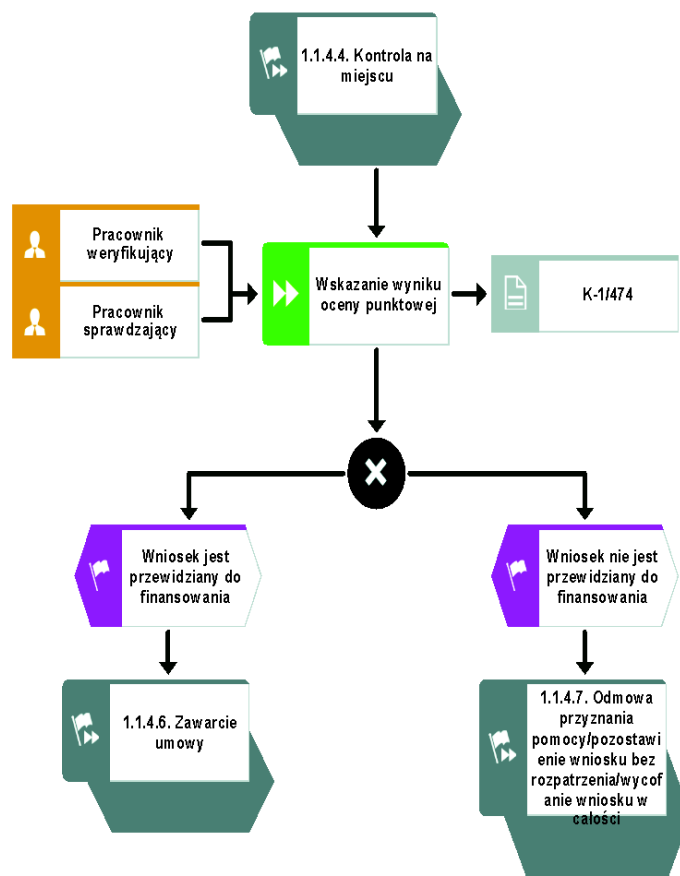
1.1.4.4. Kontrola na miejscu

Pracownik weryfikujący

Pracownik sprawdzający

Wskazanie wyniku oceny punktowej

K-1/474

Wniosek jest przewidziany do finansowania

Wniosek nie jest przewidziany do finansowania

1.1.4.6. Zawarcie umowy

1.1.4.7. Odmowa przyznania pomocy/pozostawienie wniosku bez rozpatrzenia/wycofanie wniosku w całości